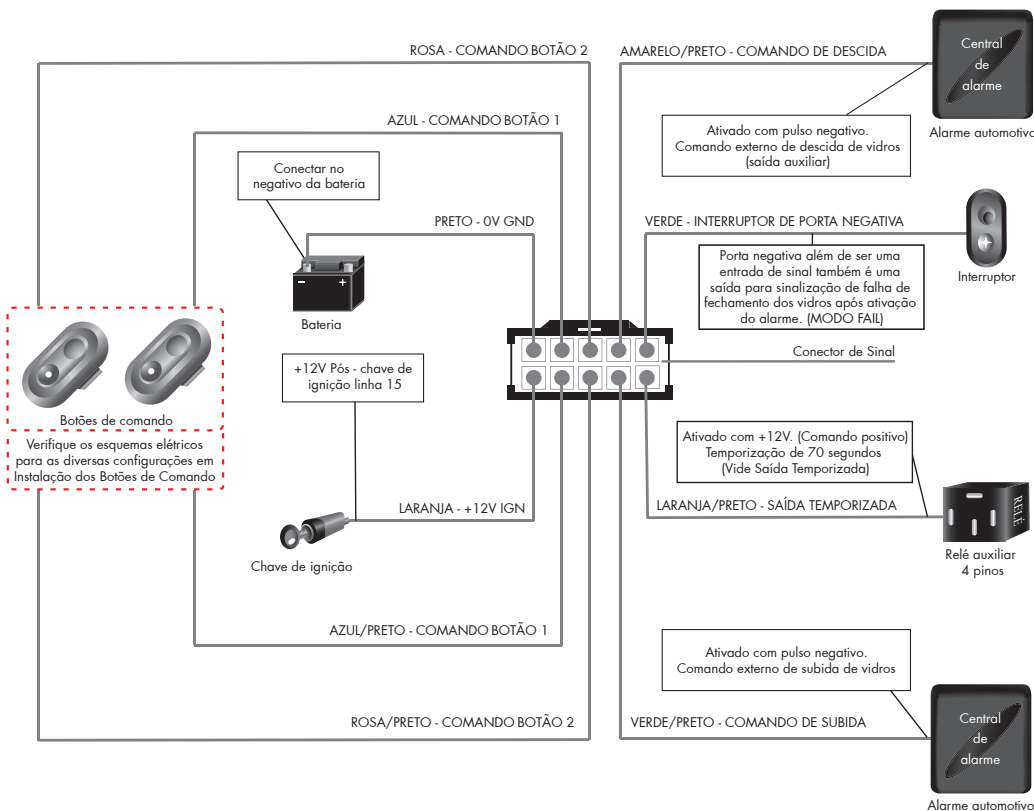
ROSA - COMANDO BOTÃO 2

AMARELO/PRETO - COMANDO DE DESCIDA

Central de alarme

Alarme automotivo

AZUL - COMANDO BOTÃO 1

Ativado com pulso negativo. Comando externo de descida de vidros (saída auxiliar)

Conectar no negativo da bateria

PRETO - 0V GND

VERDE - INTERRUPTOR DE PORTA NEGATIVA

Porta negativa além de ser uma entrada de sinal também é uma saída para sinalização de falha de fechamento dos vidros após ativação do alarme. (MODO FAIL)

Interruptor

Bateria

Conector de Sinal

+12V Pós - chave de ignição linha 15

Botões de comando

Verifique os esquemas elétricos para as diversas configurações em Instalação dos Botões de Comando

Ativado com +12V. (Comando positivo) Temporização de 70 segundos (Vide Saída Temporizada)

LARANJA - +12V IGN

LARANJA/PRETO - SAÍDA TEMPORIZADA

RELÉ

Chave de ignição

Relé auxiliar 4 pinos

AZUL/PRETO - COMANDO BOTÃO 1

Ativado com pulso negativo. Comando externo de subida de vidros

ROSA/PRETO - COMANDO BOTÃO 2

VERDE/PRETO - COMANDO DE SUBIDA

Central de alarme

Alarme automotivo